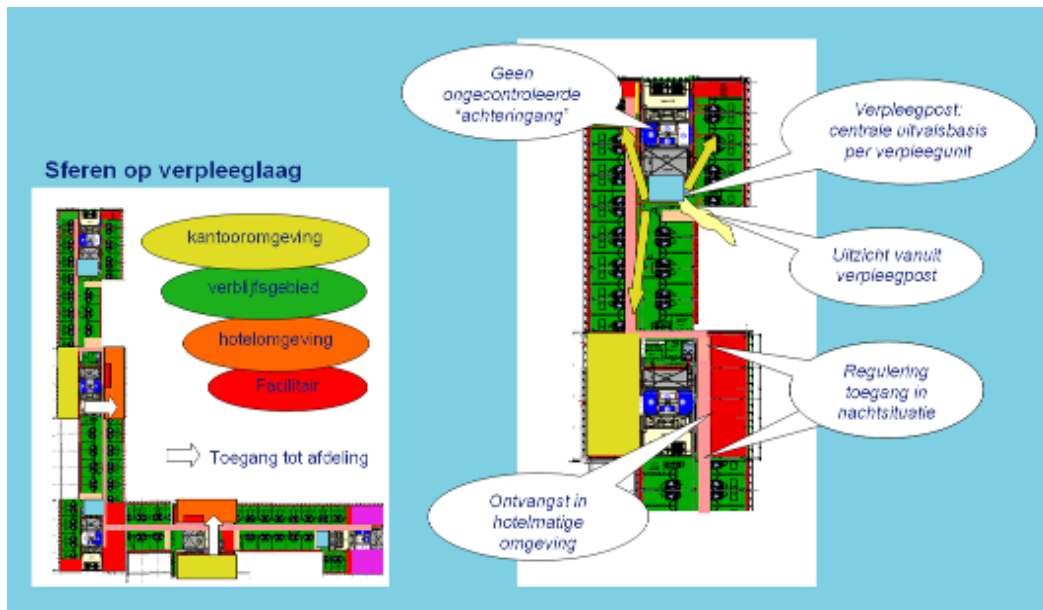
Sferen op verpleeglaag

kantooromgeving

verblijfsgebied

hotelomgeving

Facilitair

Toegang tot afdeling

Geen ongecontroleerde "achteringang"

Verpleegpost: centrale uitvalsbasis per verpleegunit

Uitzicht vanuit verpleegpost

Regulering toegang in nachtsituatie

Ontvangst in hotelmatige omgeving